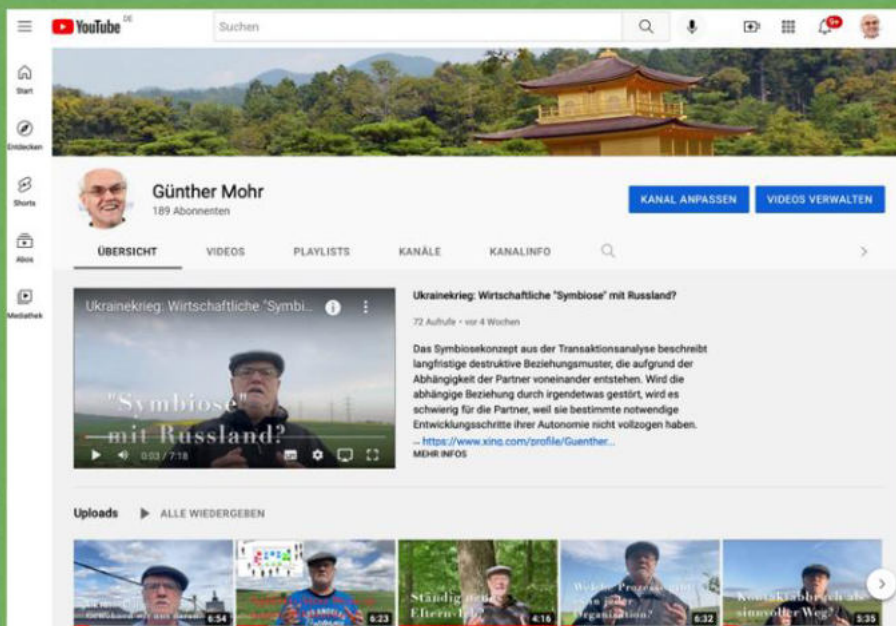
YouTube DE

Suchen

9+

Start

Entdecken

Shorts

Abos

Mediathek

Günther Mohr
189 Abonnenten

KANAL ANPASSEN

VIDEOS VERWALTEN

ÜBERSICHT

VIDEOS

PLAYLISTS

KANÄLE

KANALINFO

Ukrainekrieg: Wirtschaftliche "Symbi...

"Symbiose" mit Russland?

0:03 / 7:18

Ukrainekrieg: Wirtschaftliche "Symbiose" mit Russland?

72 Aufrufe • vor 4 Wochen

Das Symbiosekonzept aus der Transaktionsanalyse beschreibt langfristige destruktive Beziehungsmuster, die aufgrund der Abhängigkeit der Partner voneinander entstehen. Wird die abhängige Beziehung durch irgendetwas gestört, wird es schwierig für die Partner, weil sie bestimmte notwendige Entwicklungsschritte ihrer Autonomie nicht vollzogen haben.

... https://www.xing.com/profile/Guenther...

MEHR INFOS

Uploads

ALLE WIEDERGEBEN

6:54

6:23

Ständig den Eltern-Ich

4:16

Welche Prozesse gibt es in jeder Organisation?

6:32

Kontaktabbruch als sinnvoller Weg?

5:35